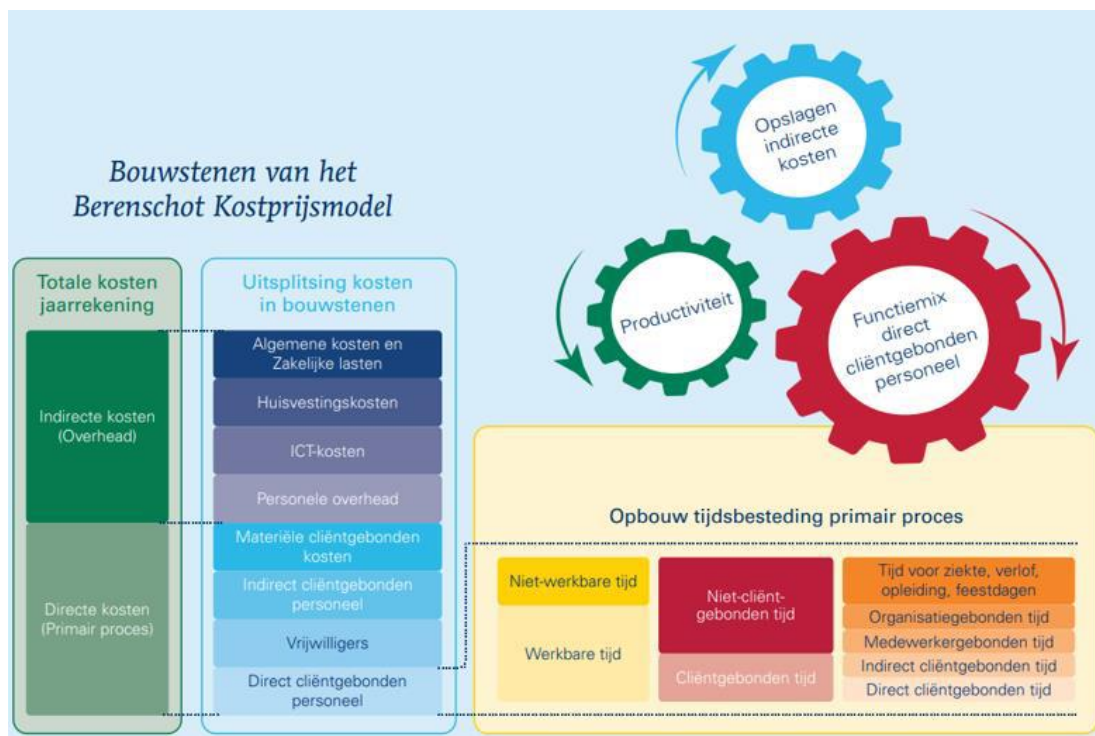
Bouwstenen van het Berenschot Kostprijsmodel

Opslagen indirecte kosten

Productiviteit

Functiemix direct cliëntgebonden personeel

Totale kosten jaarrekening

Indirecte kosten (Overhead)

Directe kosten (Primair proces)

Uitsplitsing kosten in bouwstenen

Algemene kosten en Zakelijke lasten

Huisvestingskosten

ICT-kosten

Personele overhead

Materiële cliëntgebonden kosten

Indirect cliëntgebonden personeel

Vrijwilligers

Direct cliëntgebonden personeel

Opbouw tijdsbesteding primair proces

Niet-werkbare tijd

Werkbare tijd

Niet-cliënt-gebonden tijd

Cliëntgebonden tijd

Tijd voor ziekte, verlof, opleiding, feestdagen

Organisatiegebonden tijd

Medewerkergebonden tijd

Indirect cliëntgebonden tijd

Direct cliëntgebonden tijd